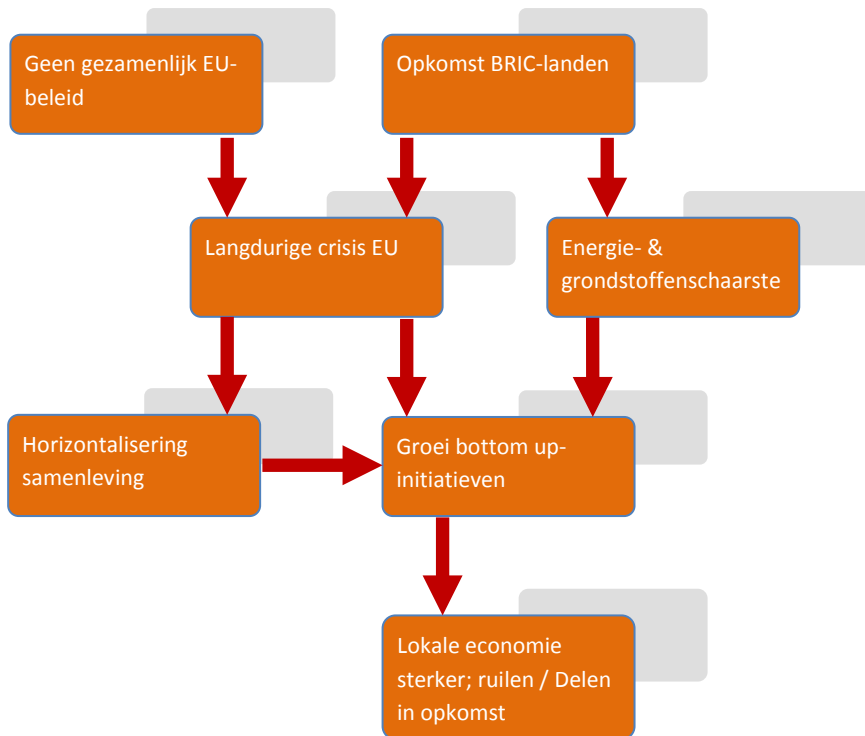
Geen gezamenlijk EU-beleid

Opkomst BRIC-landen

Langdurige crisis EU

Energie- & grondstoffenschaarste

Horizontalisering samenleving

Groei bottom up-initiatieven

Lokale economie sterker; ruilen / Delen in opkomst